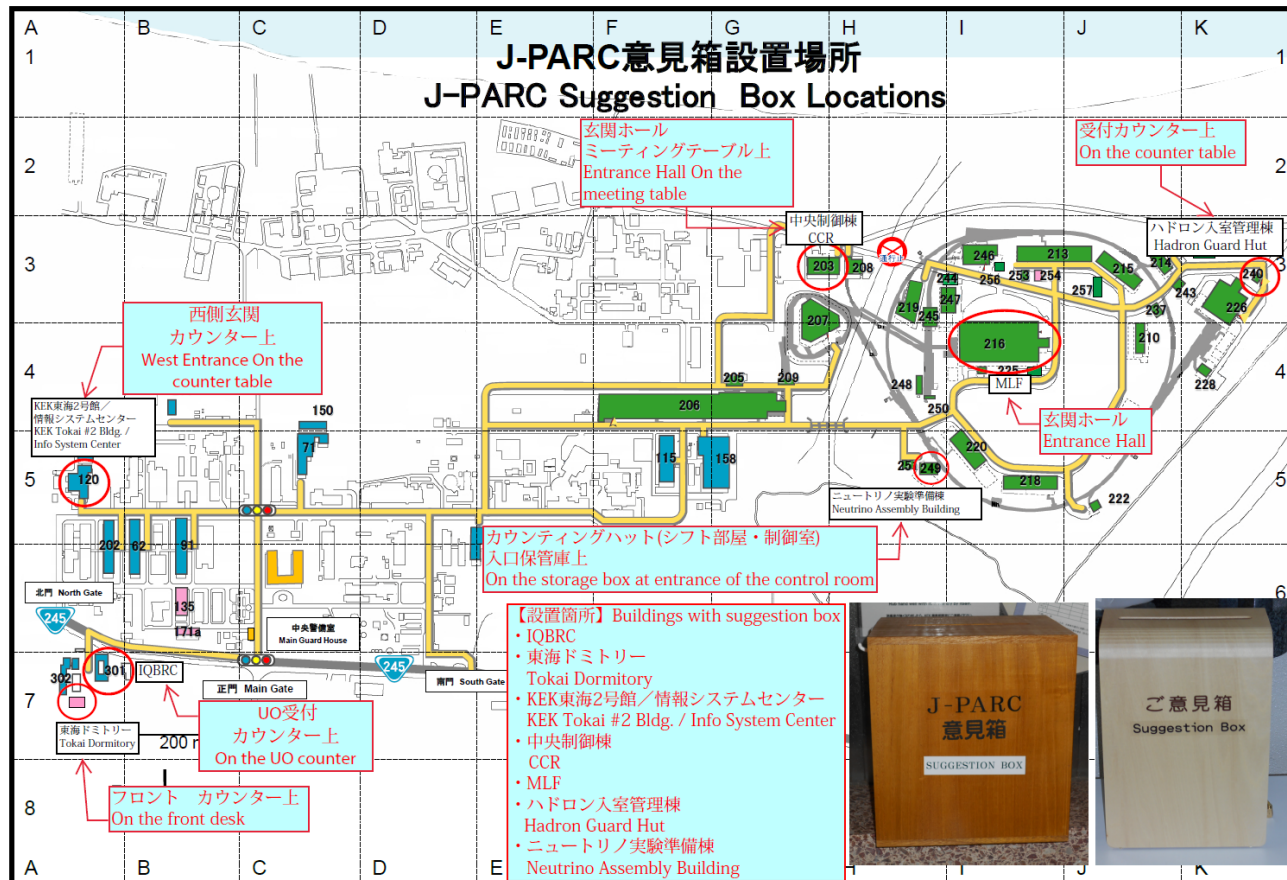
A B C D E F G H I J K

1 1

J-PARC意見箱設置場所
J-PARC Suggestion Box Locations

2 2

玄関ホール
ミーティングテーブル上
Entrance Hall On the meeting table

受付カウンター上
On the counter table

3 3

中央制御棟
CCR

ハドロン入室管理棟
Hadron Guard Hut

203 208 246 213 253 254 215 214 240 244 256 247 257 237 243 226 219 245 207 210 216 225 228 205 209 248 250 206

西側玄関
カウンター上
West Entrance On the counter table

4 4

MLF

玄関ホール
Entrance Hall

KEK東海2号館／情報システムセンター
KEK Tokai #2 Bldg. / Info System Center

150 71 115 158 220 251 249 218 222

5 5

120

ニュートリノ実験準備棟
Neutrino Assembly Building

202 62 91

カウンティングハット(シフト部屋・制御室)
入口保管庫上
On the storage box at entrance of the control room

6 6

北門 North Gate

245

135 171a

中央警備室
Main Guard House

【設置箇所】Buildings with suggestion box
・IQBRC
・東海ドミトリー
Tokai Dormitory
・KEK東海2号館／情報システムセンター
KEK Tokai #2 Bldg. / Info System Center
・中央制御棟
CCR
・MLF
・ハドロン入室管理棟
Hadron Guard Hut
・ニュートリノ実験準備棟
Neutrino Assembly Building

302 301 IQBRC

245

南門 South Gate

正門 Main Gate

7 7

UO受付
カウンター上
On the UO counter

東海ドミトリー
Tokai Dormitory

200 m

J-PARC
意見箱
SUGGESTION BOX

ご意見箱
Suggestion Box

8 8

フロント カウンター上
On the front desk

A B C D E J K